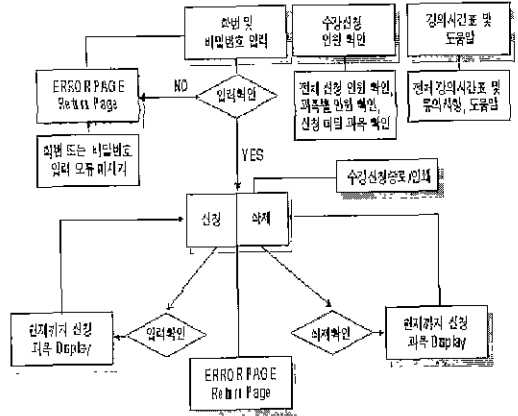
학번 및 비밀번호 입력

수강신청 인원 확인

강의시간표 및 도움말

ERROR PAGE Return Page

NO

입력확인

전체 신청 인원 확인, 과목별 인원 확인, 신청 미달 과목 확인

전체 강의시간표 및 문의사항, 도움말

학번 또는 비밀번호 입력 오류 메시지

YES

수강신청등록/삭제

신청

삭제

현재까지 신청 과목 Display

입력확인

삭제확인

현재까지 신청 과목 Display

ERROR PAGE Return Page